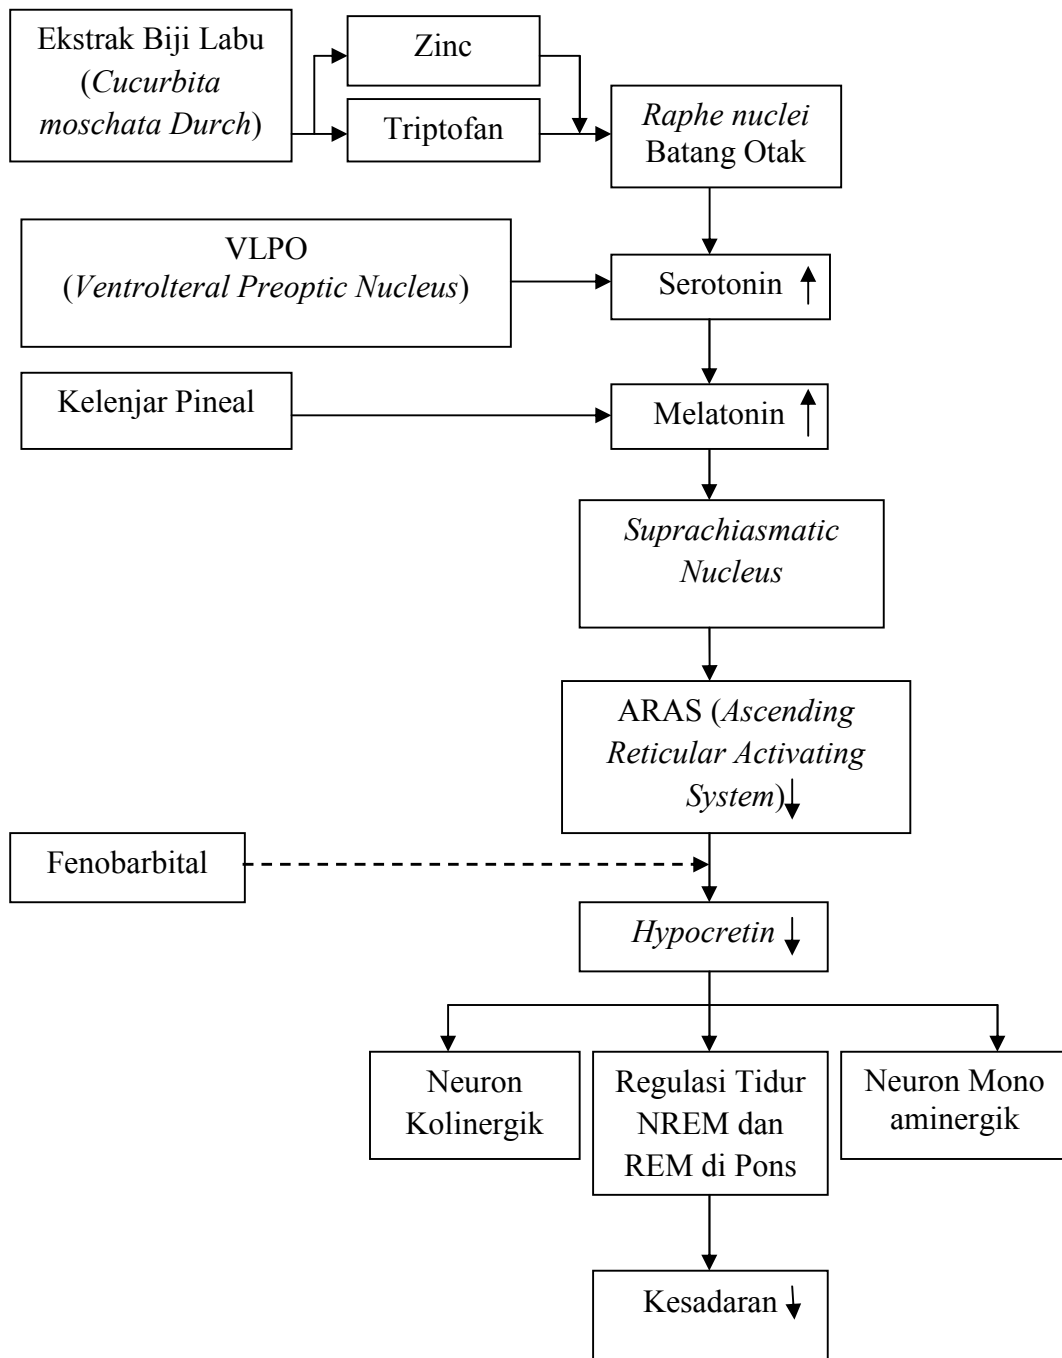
Ekstrak Biji Labu (*Cucurbita moschata Durch*)

Zinc

Triptofan

*Raphe nuclei* Batang Otak

VLPO (*Ventrolteral Preoptic Nucleus*)

Serotonin ↑

Kelenjar Pineal

Melatonin ↑

*Suprachiasmatic Nucleus*

ARAS (*Ascending Reticular Activating System*)↓

Fenobarbital

*Hypocretin* ↓

Neuron Kolinergik

Regulasi Tidur NREM dan REM di Pons

Neuron Mono aminergik

Kesadaran ↓